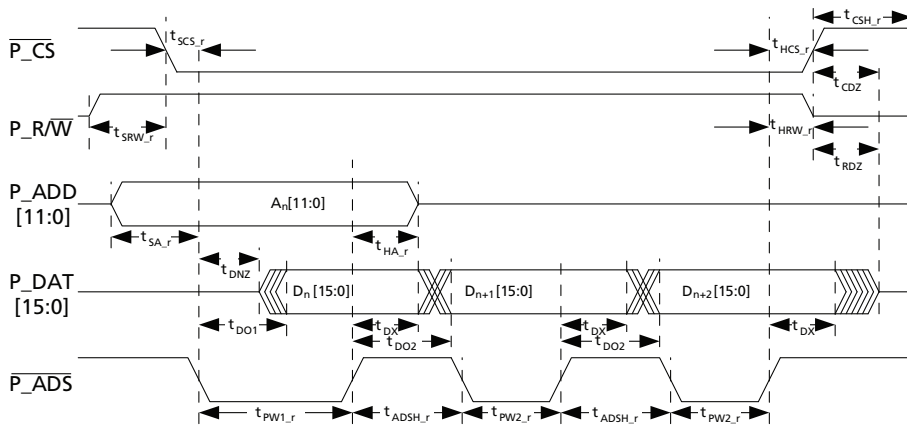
$\overline{P\_CS}$

$t_{SCS\_r}$

$t_{HCS\_r}$

$t_{CSH\_r}$

$t_{CDZ}$

$P\_R/\overline{W}$

$t_{SRW\_r}$

$t_{HRW\_r}$

$t_{RDZ}$

P_ADD [11:0]

$A_n[11:0]$

$t_{SA\_r}$

$t_{HA\_r}$

$t_{DNZ}$

P_DAT [15:0]

$D_n[15:0]$

$D_{n+1}[15:0]$

$D_{n+2}[15:0]$

$t_{DO1}$

$t_{DX}$

$t_{DO2}$

$t_{DX}$

$t_{DO2}$

$t_{DX}$

$\overline{P\_ADS}$

$t_{PW1\_r}$

$t_{ADSH\_r}$

$t_{PW2\_r}$

$t_{ADSH\_r}$

$t_{PW2\_r}$